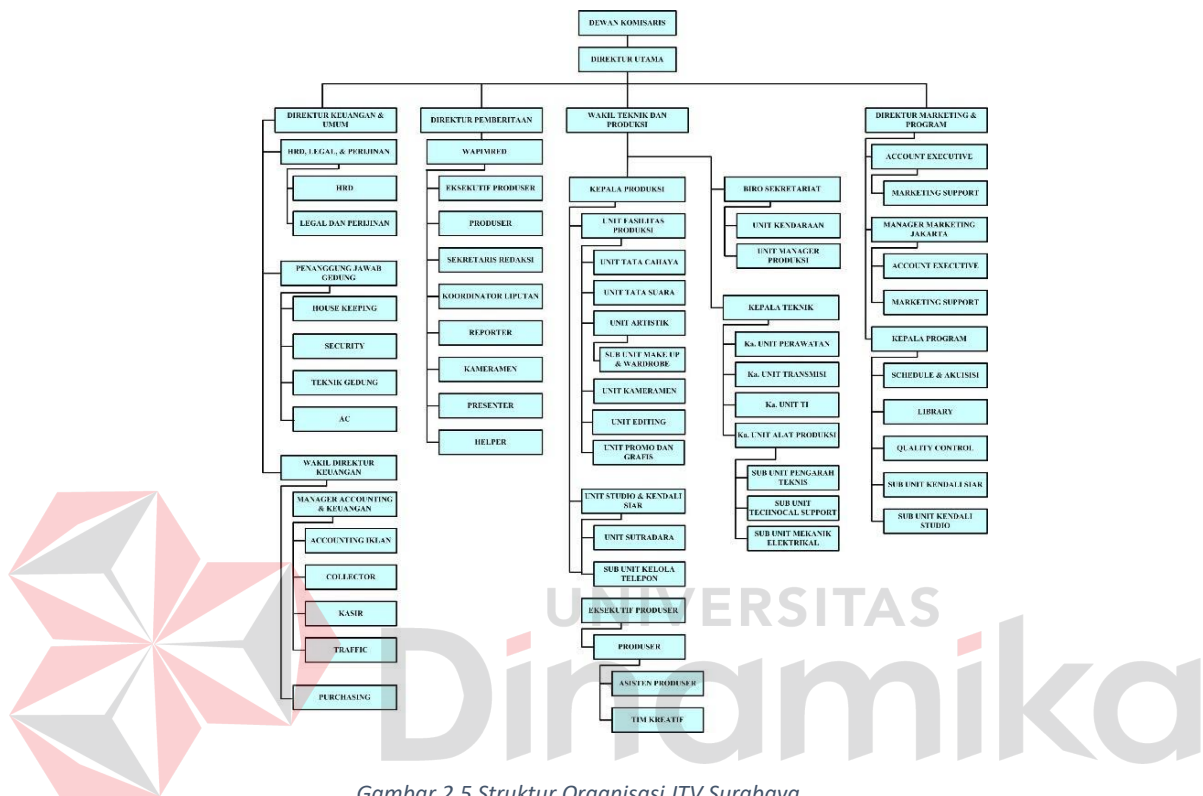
DEWAN KOMISARIS

DIREKTUR UTAMA

DIREKTUR KEUANGAN & UMUM

HRD, LEGAL, & PERIJINAN

HRD

LEGAL DAN PERIJINAN

PENANGGUNG JAWAB GEDUNG

HOUSE KEEPING

SECURITY

TEKNIK GEDUNG

AC

WAKIL DIREKTUR KEUANGAN

MANAGER ACCOUNTING & KEUANGAN

ACCOUNTING IKLAN

COLLECTOR

KASIR

TRAFFIC

PURCHASING

DIREKTUR PEMBERITAAN

WAPIMRED

EKSEKUTIF PRODUSER

PRODUSER

SEKRETARIS REDAKSI

KOORDINATOR LIPUTAN

REPORTER

KAMERAMEN

PRESENTER

HELPER

WAKIL TEKNIK DAN PRODUKSI

KEPALA PRODUKSI

UNIT FASILITAS PRODUKSI

UNIT TATA CAHAYA

UNIT TATA SUARA

UNIT ARTISTIK

SUB UNIT MAKE UP & WARDROBE

UNIT KAMERAMEN

UNIT EDITING

UNIT PROMO DAN GRAFIS

UNIT STUDIO & KENDALI SIAR

UNIT SUTRADARA

SUB UNIT KELOLA TELEPON

EKSEKUTIF PRODUSER

PRODUSER

ASISTEN PRODUSER

TIM KREATIF

BIRO SEKRETARIAT

UNIT KENDARAAN

UNIT MANAGER PRODUKSI

KEPALA TEKNIK

Ka. UNIT PERAWATAN

Ka. UNIT TRANSMISI

Ka. UNIT TI

Ka. UNIT ALAT PRODUKSI

SUB UNIT PENGARAH TEKNIS

SUB UNIT TECHONCAL SUPPORT

SUB UNIT MEKANIK ELEKTRIKAL

DIREKTUR MARKETING & PROGRAM

ACCOUNT EXECUTIVE

MARKETING SUPPORT

MANAGER MARKETING JAKARTA

ACCOUNT EXECUTIVE

MARKETING SUPPORT

KEPALA PROGRAM

SCHEDULE & AKUISISI

LIBRARY

QUALITY CONTROL

SUB UNIT KENDALI SIAR

SUB UNIT KENDALI STUDIO

UNIVERSITAS Dinamika

Gambar 2.5 Struktur Organisasi JTV Surabaya